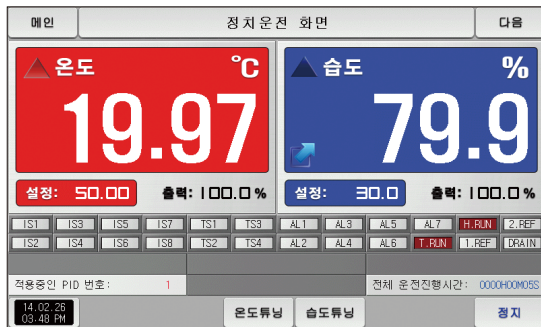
메인

정치운전 화면

다음

온도

℃

19.97

설정: 50.00

출력: 100.0%

습도

%

79.9

설정: 30.0

출력: 100.0%

| IS1 | IS3 | IS5 | IS7 | TS1 | TS3 | AL1 | AL3 | AL5 | AL7 | H.RUN | 2.REF |
|---|---|---|---|---|---|---|---|---|---|---|---|
| IS2 | IS4 | IS6 | IS8 | TS2 | TS4 | AL2 | AL4 | AL6 | T.RUN | 1.REF | DRAIN |

적용중인 PID 번호: 1

전체 운전진행시간: 0000H00M05S

14.02.26
03:48 PM

온도튜닝

습도튜닝

정지